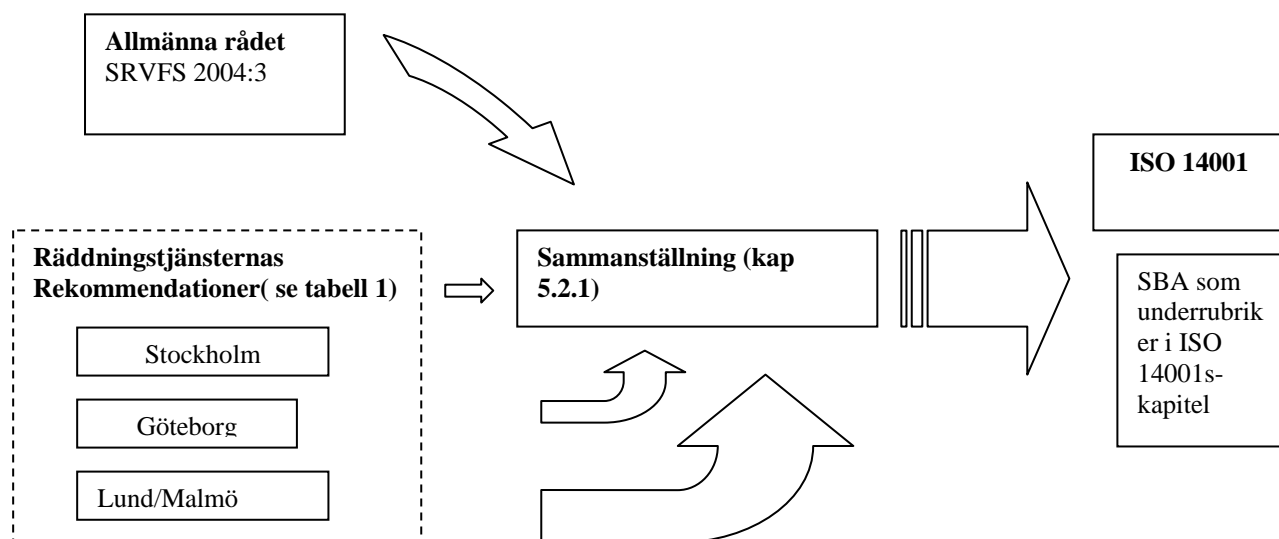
**Allmänna rådet**
SRVFS 2004:3

**ISO 14001**

**Räddningstjänsternas Rekommendationer( se tabell 1)**

Stockholm

Göteborg

Lund/Malmö

**Sammanställning (kap 5.2.1)**

SBA som underrubriker i ISO 14001s-kapitel